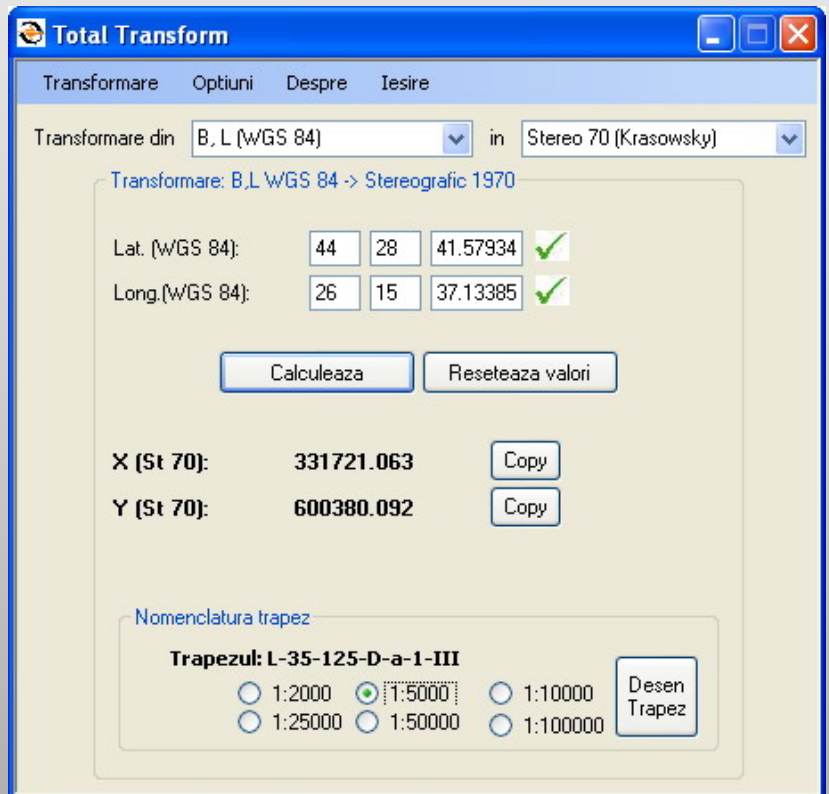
Total Transform

Transformare Optiuni Despre Iesire

Transformare din B, L (WGS 84) in Stereo 70 (Krasowsky)

Transformare: B,L WGS 84 -> Stereografic 1970

Lat. (WGS 84): 44 28 41.57934

Long.(WGS 84): 26 15 37.13385

Calculeaza Reseteaza valori

X (St 70): 331721.063 Copy

Y (St 70): 600380.092 Copy

Nomenclatura trapez

Trapezul: L-35-125-D-a-1-III

1:2000 1:5000 1:10000
1:25000 1:50000 1:100000

Desen Trapez